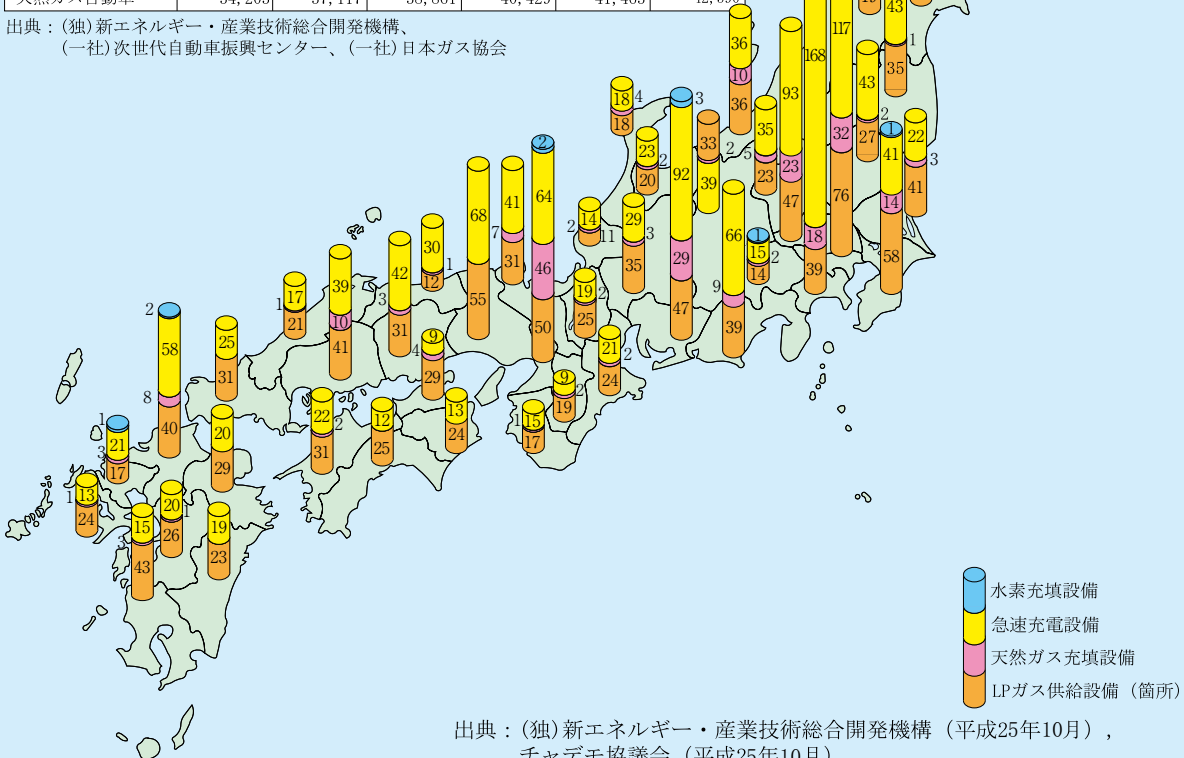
天然ガス自動車 | 34,205 | 37,117 | 38,861 | 40,429 | 41,483 | 42,090

出典：(独)新エネルギー・産業技術総合開発機構、
(一社)次世代自動車振興センター、(一社)日本ガス協会

36 10 36 93 168 117 43 35 1 18 4 18 3 92 33 2 35 5 23 23 47 32 27 41 14 58 22 3 41 2 1 23 2 20 39 76 2 64 46 50 41 31 7 68 55 66 9 39 29 47 29 3 35 14 2 11 15 2 14 18 39 1 30 12 1 42 31 3 39 10 41 17 21 1 2 58 8 40 25 31 19 2 25 21 2 24 9 4 29 9 2 19 15 1 17 13 24 12 25 22 2 31 20 29 1 21 3 17 1 13 24 20 1 26 15 3 43 19 23

水素充填設備
急速充電設備
天然ガス充填設備
LPガス供給設備（箇所）

出典：(独)新エネルギー・産業技術総合開発機構（平成25年10月），
チャデモ協議会（平成25年10月）